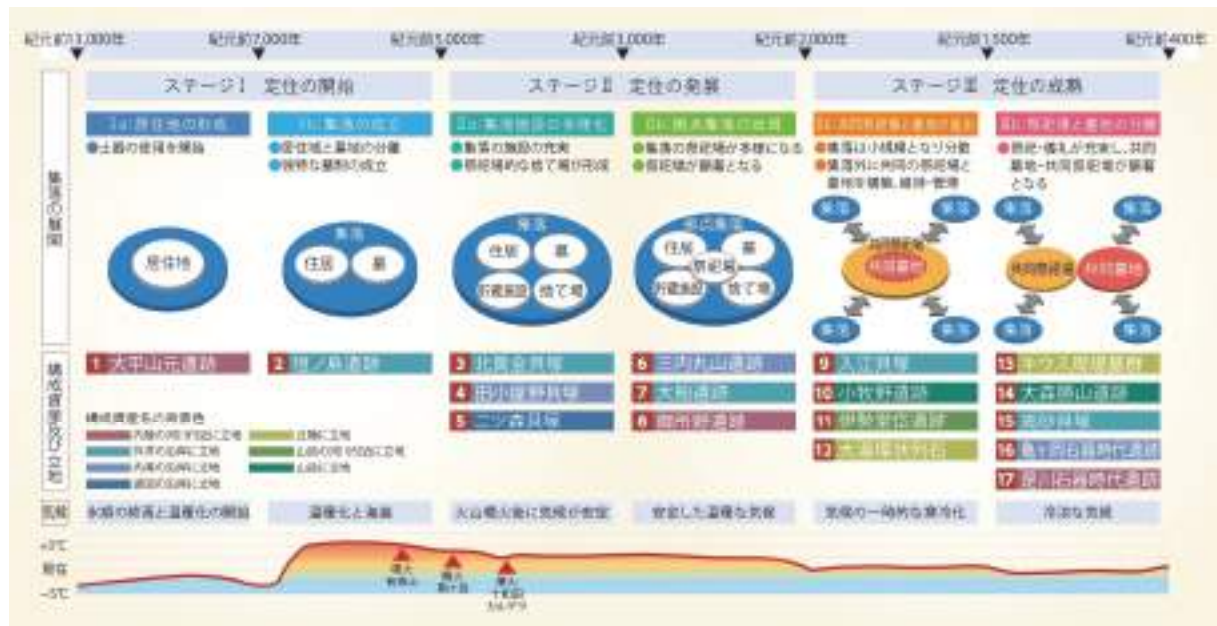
紀元前13,000年 紀元前7,000年 紀元前5,000年 紀元前3,000年 紀元前2,000年 紀元前1,500年 紀元前400年

ステージⅠ 定住の開始

ステージⅡ 定住の発展

ステージⅢ 定住の成熟

Ⅰa:居住地の形成
●土器の使用を開始

Ⅰb:集落の成立
●居住域と墓域の分離
●墓域や墓地の成立

Ⅱa:集落施設の多様化
●集落の施設の充実
●祭祀場的な捨て場が形成

Ⅱb:拠点集落の出現
●集落の祭祀場が多様になる
●祭祀場が顕著となる

Ⅲa:共同祭祀場と墓地の進展
●集落は小規模となり分散
●集落外に共同の祭祀場と墓地を構築、維持・管理

Ⅲb:祭祀場と墓地の分離
●祭祀・儀礼が充実し、共同墓地・共同祭祀場が顕著となる

集落の展開

居住地

集落 住居 墓

集落 住居 墓 祭祀施設 捨て場

拠点集落 住居 墓 祭祀場 祭祀施設 捨て場

集落 集落 集落 集落 共同祭祀場 共同墓地

集落 集落 集落 集落 共同祭祀場 共同墓地

構成資産及び立地

1 大平山元遺跡

2 垣ノ島遺跡

3 北黄金貝塚
4 田小屋野貝塚
5 二ツ森貝塚

6 三内丸山遺跡
7 大船遺跡
8 御所野遺跡

9 入江貝塚
10 小牧野遺跡
11 伊勢堂岱遺跡
12 大湯環状列石

13 キウス周堤墓群
14 大森勝山遺跡
15 高砂貝塚
16 亀ヶ岡石器時代遺跡
17 是川石器時代遺跡

構成資産名の背景色
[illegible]
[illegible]
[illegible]
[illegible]
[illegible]
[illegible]
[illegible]

気候

氷期の終焉と温暖化の開始

温暖化と海進

火山噴火後に気候が安定

安定した温暖な気候

気候の一時的な寒冷化

冷涼な気候

+2℃
現在
-5℃

渡島駒ヶ岳
十和田
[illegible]